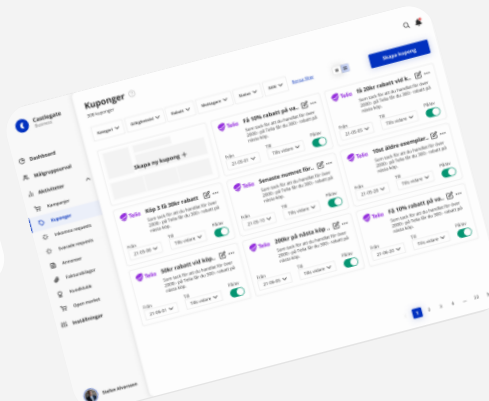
Castlegate
Kuponger
Skapa kupong
Dashboard
Målgruppsportal
Aktiviteter
Kampanjer
Kuponger
Skapa ny kupong +
Köp 3 få 20kr rabatt
Få 10% rabatt på va...
Telia
Från
Till
Tills vidare
Publik
Sansade nummer för...
50kr rabatt vid köp...
200kr på nästa köp...
Få 20kr rabatt vid k...
10st äldre exempler...
Få 10% rabatt på va...
Stefan Alvarsson
1
2
3
4
...
22